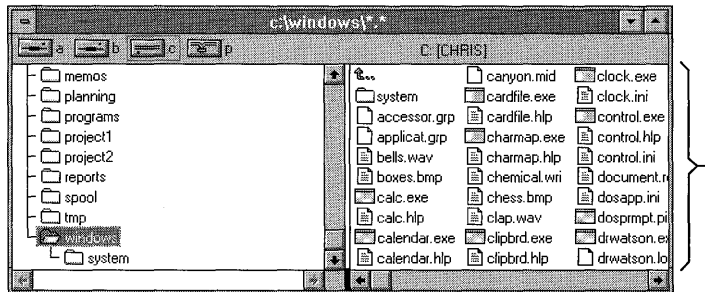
c:\windows\*.*

a b c p C: [CHRIS]

memos
planning
programs
project1
project2
reports
spool
tmp
windows
system

..
system
accessor.grp
applicat.grp
bells.wav
boxes.bmp
calc.exe
calc.hlp
calendar.exe
calendar.hlp
canyon.mid
cardfile.exe
cardfile.hlp
charmap.exe
charmap.hlp
chemical.wri
chess.bmp
clap.wav
clipbrd.exe
clipbrd.hlp
clock.exe
clock.ini
control.exe
control.hlp
control.ini
document.r
dosapp.ini
dosprmpt.pi
drwatson.ex
drwatson.lo